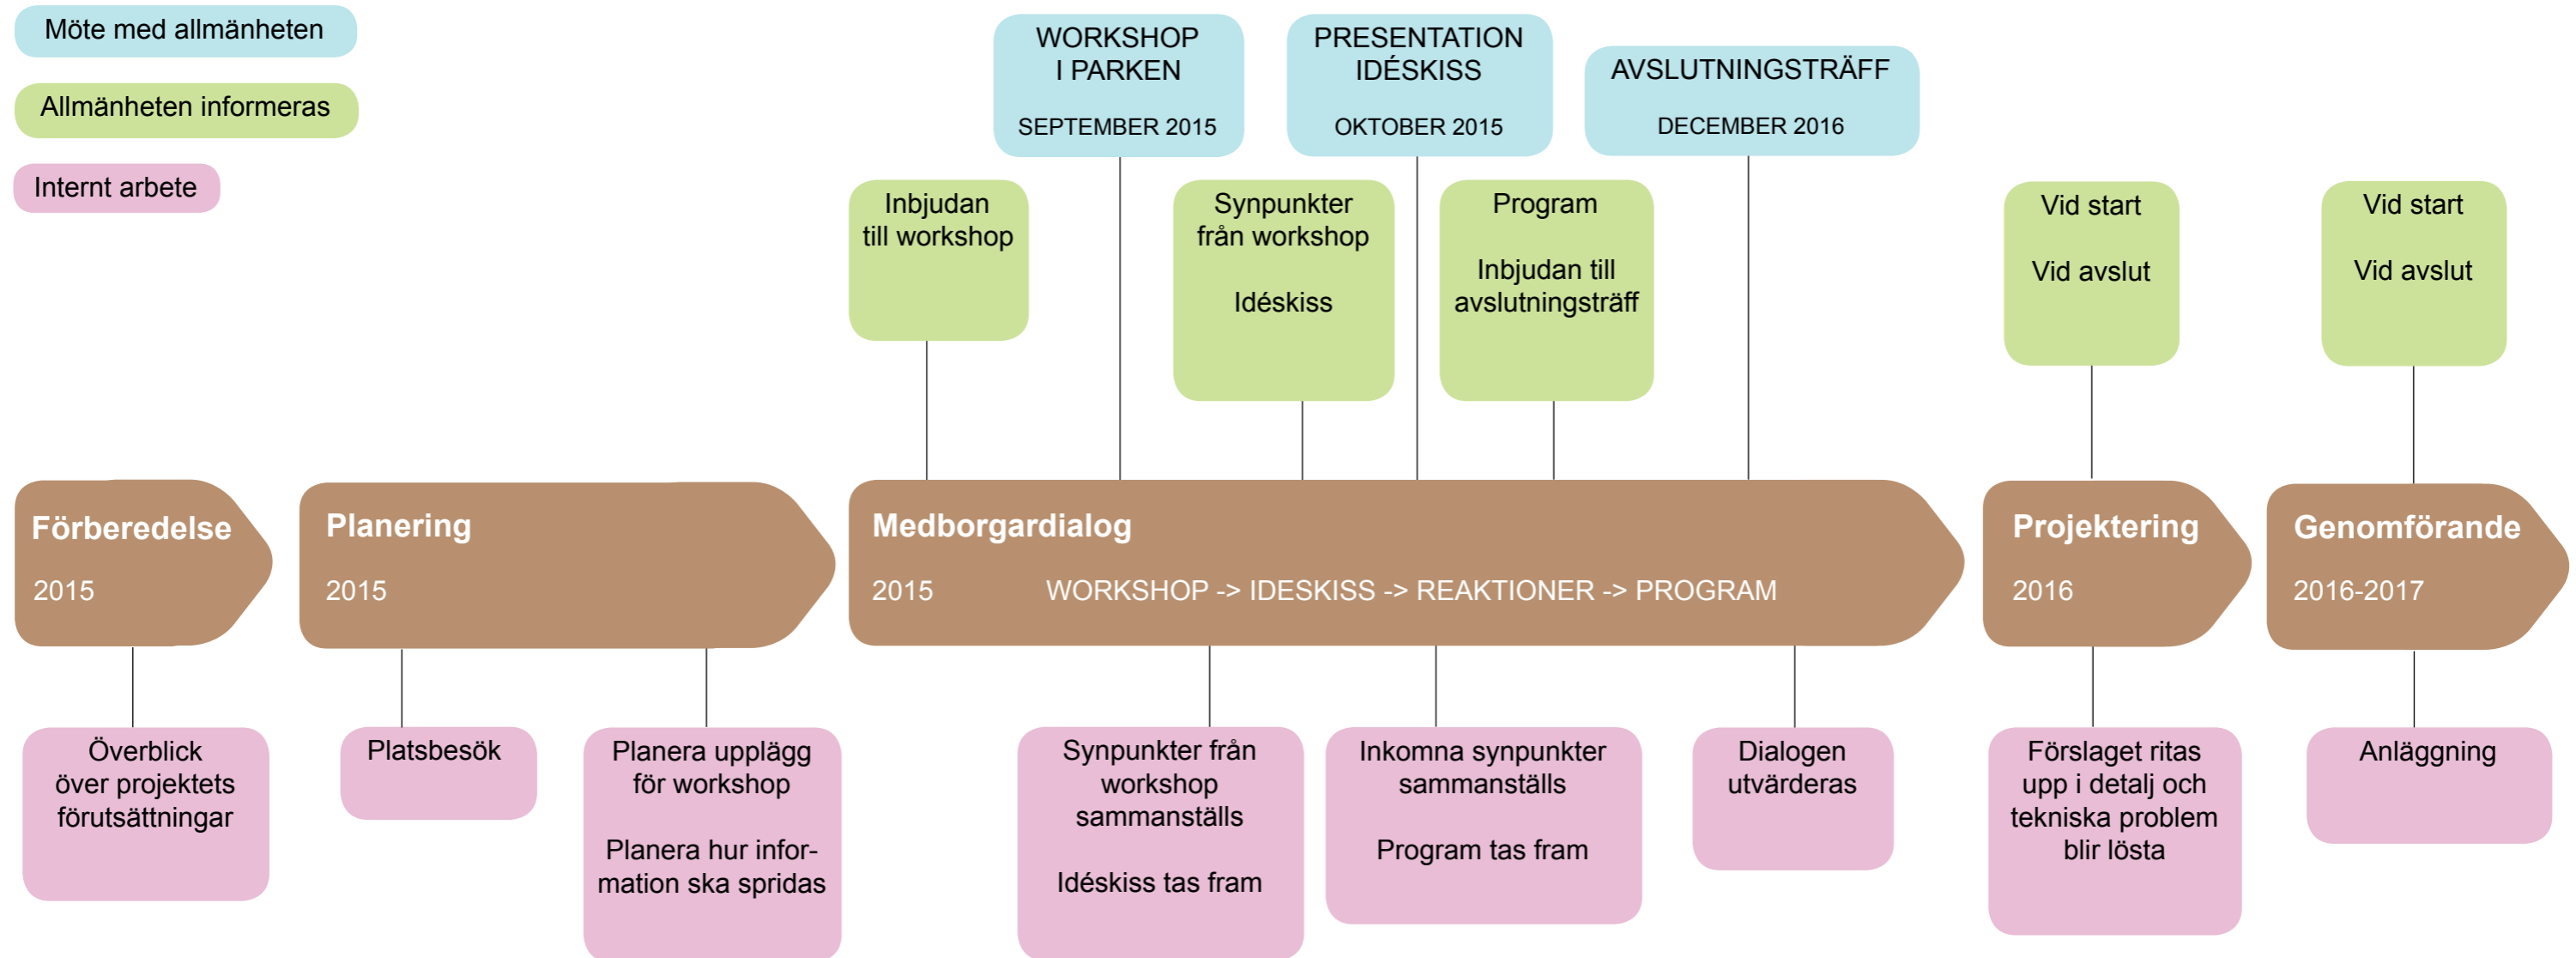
Möte med allmänheten

Allmänheten informeras

Internt arbete

WORKSHOP I PARKEN

SEPTEMBER 2015

PRESENTATION IDÉSKISS

OKTOBER 2015

AVSLUTNINGSTRÄFF

DECEMBER 2016

Inbjudan till workshop

Synpunkter från workshop

Idéskiss

Program

Inbjudan till avslutningsträff

Vid start

Vid avslut

Vid start

Vid avslut

Förberedelse

2015

Planering

2015

Medborgardialog

2015

WORKSHOP -> IDESKISS -> REAKTIONER -> PROGRAM

Projektering

2016

Genomförande

2016-2017

Överblick över projektets förutsättningar

Platsbesök

Planera upplägg för workshop

Planera hur information ska spridas

Synpunkter från workshop sammanställs

Idéskiss tas fram

Inkomna synpunkter sammanställs

Program tas fram

Dialogen utvärderas

Förslaget ritas upp i detalj och tekniska problem blir lösta

Anläggning